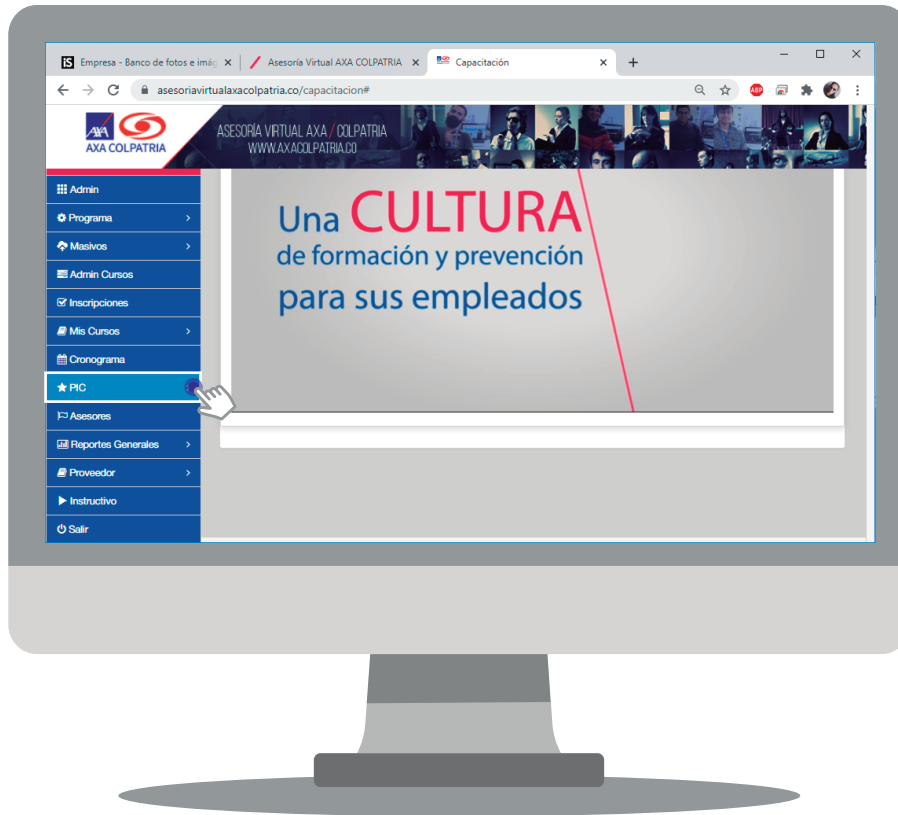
iS Empresa - Banco de fotos e imág ×
Asesoría Virtual AXA COLPATRIA ×
Capacitación ×
+

asesoriavirtualaxacolpatria.co/capacitacion#

AXA COLPATRIA

ASESORÍA VIRTUAL AXA / COLPATRIA
WWW.AXACOLPATRIA.CO

Admin
Programa >
Masivos >
Admin Cursos
Inscripciones
Mis Cursos >
Cronograma
PIC
Asesores
Reportes Generales >
Proveedor >
Instructivo
Salir

Una CULTURA de formación y prevención para sus empleados